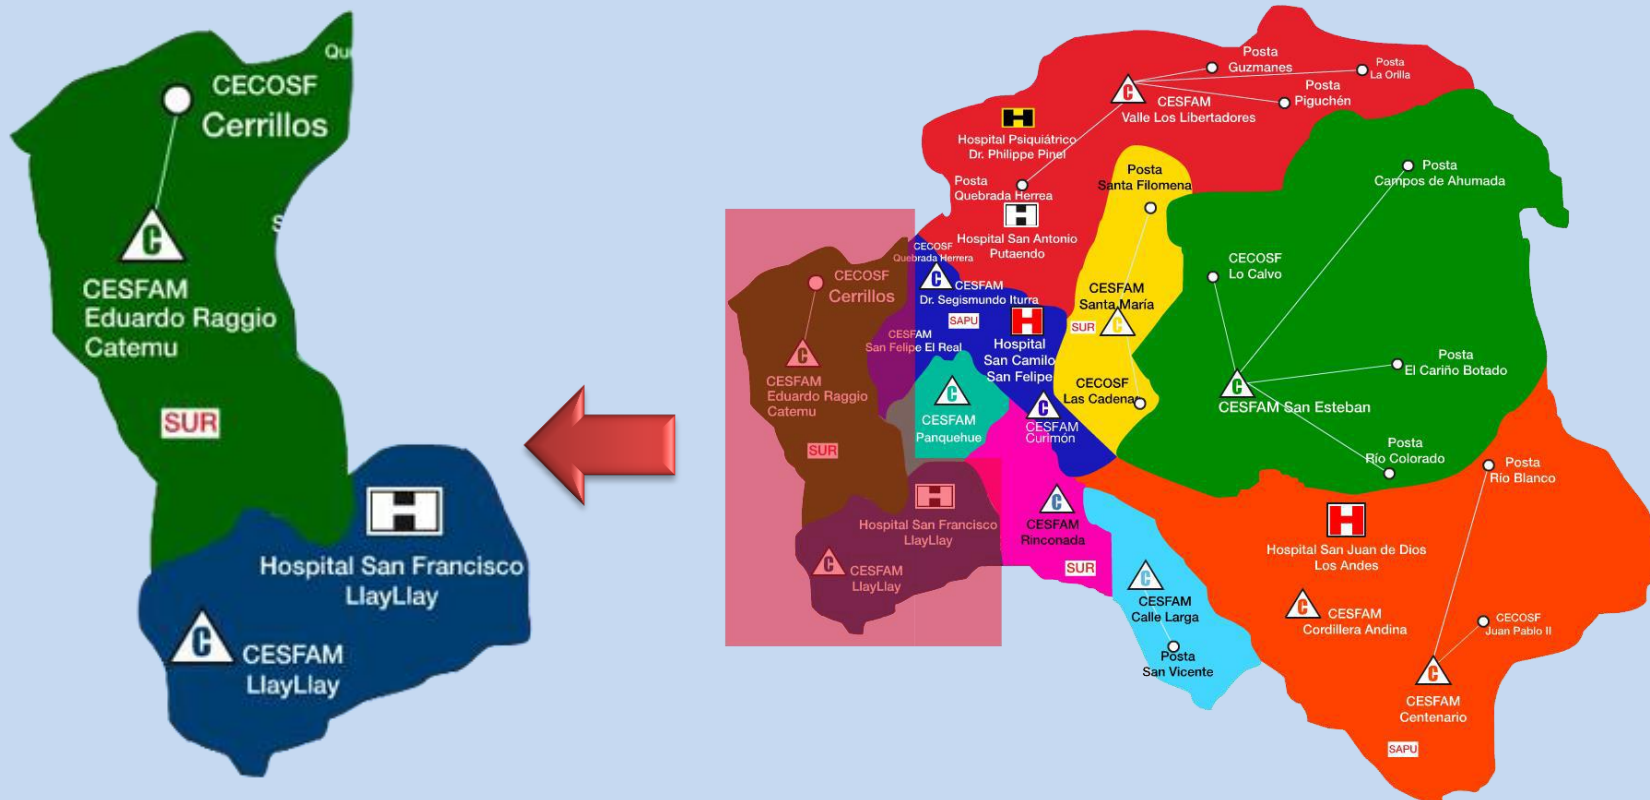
Qu
CECOSF
Cerrillos
S
CESFAM
Eduardo Raggio
Catemu
SUR
Hospital San Francisco
LlayLlay
CESFAM
LlayLlay

Posta
Guzmanes
Posta
La Orilla
Posta
Piguchén
CESFAM
Valle Los Libertadores
Hospital Psiquiátrico
Dr. Philippe Pinel
Posta
Quebrada Herrera
Posta
Santa Filomena
Hospital San Antonio
Putaendo
Posta
Campos de Ahumada
CECOSF
Quebrada Herrera
CECOSF
Cerrillos
CESFAM
Dr. Segismundo Iturra
SAPU
CESFAM
San Felipe El Real
Hospital
San Camilo
San Felipe
SUR
CESFAM
Santa María
CECOSF
Lo Calvo
CECOSF
Las Cadenas
Posta
El Cariño Botado
CESFAM San Esteban
CESFAM
Eduardo Raggio
Catemu
CESFAM
Panquehue
CESFAM
Curimón
SUR
Posta
Rio Colorado
Posta
Rio Blanco
Hospital San Francisco
LlayLlay
CESFAM
Rinconada
CESFAM
LlayLlay
SUR
Hospital San Juan de Dios
Los Andes
CESFAM
Calle Larga
CESFAM
Cordillera Andina
CECOSF
Juan Pablo II
Posta
San Vicente
CESFAM
Centenario
SAPU